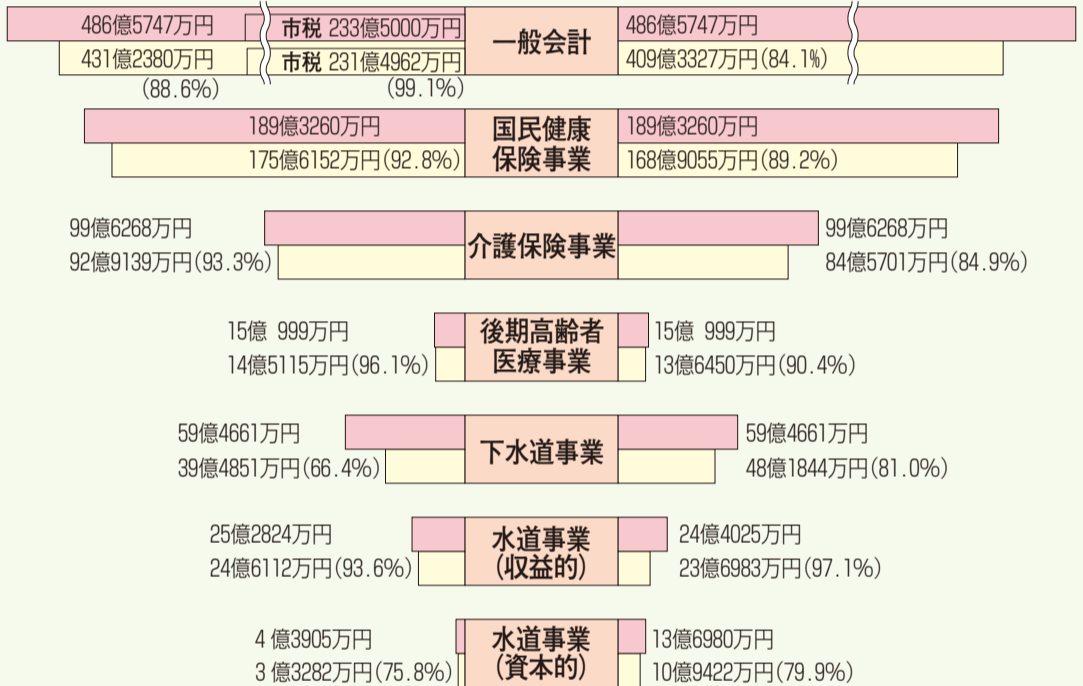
486億5747万円
431億2380万円
(88.6%)

市税 233億5000万円
市税 231億4962万円
(99.1%)

一般会計

486億5747万円
409億3327万円(84.1%)

189億3260万円
175億6152万円(92.8%)

国民健康保険事業

189億3260万円
168億9055万円(89.2%)

99億6268万円
92億9139万円(93.3%)

介護保険事業

99億6268万円
84億5701万円(84.9%)

15億 999万円
14億5115万円(96.1%)

後期高齢者医療事業

15億 999万円
13億6450万円(90.4%)

59億4661万円
39億4851万円(66.4%)

下水道事業

59億4661万円
48億1844万円(81.0%)

25億2824万円
24億6112万円(93.6%)

水道事業(収益的)

24億4025万円
23億6983万円(97.1%)

4億3905万円
3億3282万円(75.8%)

水道事業(資本的)

13億6980万円
10億9422万円(79.9%)